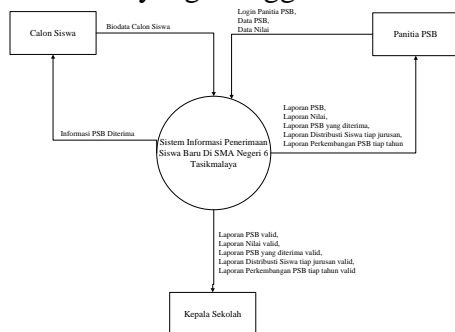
Calon Siswa

Biodata Calon Siswa

Login Panitia PSB,
Data PSB,
Data Nilai

Panitia PSB

Informasi PSB Diterima

Sistem Informasi Penerimaan Siswa Baru Di SMA Negeri 6 Tasikmalaya

Laporan PSB,
Laporan Nilai,
Laporan PSB yang diterima,
Laporan Distributsi Siswa tiap jurusan,
Laporan Perkembangan PSB tiap tahun

Laporan PSB valid,
Laporan Nilai valid,
Laporan PSB yang diterima valid,
Laporan Distributsi Siswa tiap jurusan valid,
Laporan Perkembangan PSB tiap tahun valid

Kepala Sekolah